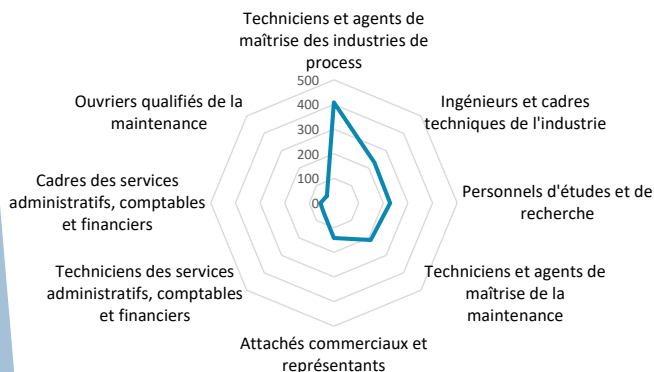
Techniciens et agents de maîtrise des industries de process

500
400
300
200
100
0

Ingénieurs et cadres techniques de l'industrie

Personnels d'études et de recherche

Techniciens et agents de maîtrise de la maintenance

Attachés commerciaux et représentants

Techniciens des services administratifs, comptables et financiers

Cadres des services administratifs, comptables et financiers

Ouvriers qualifiés de la maintenance